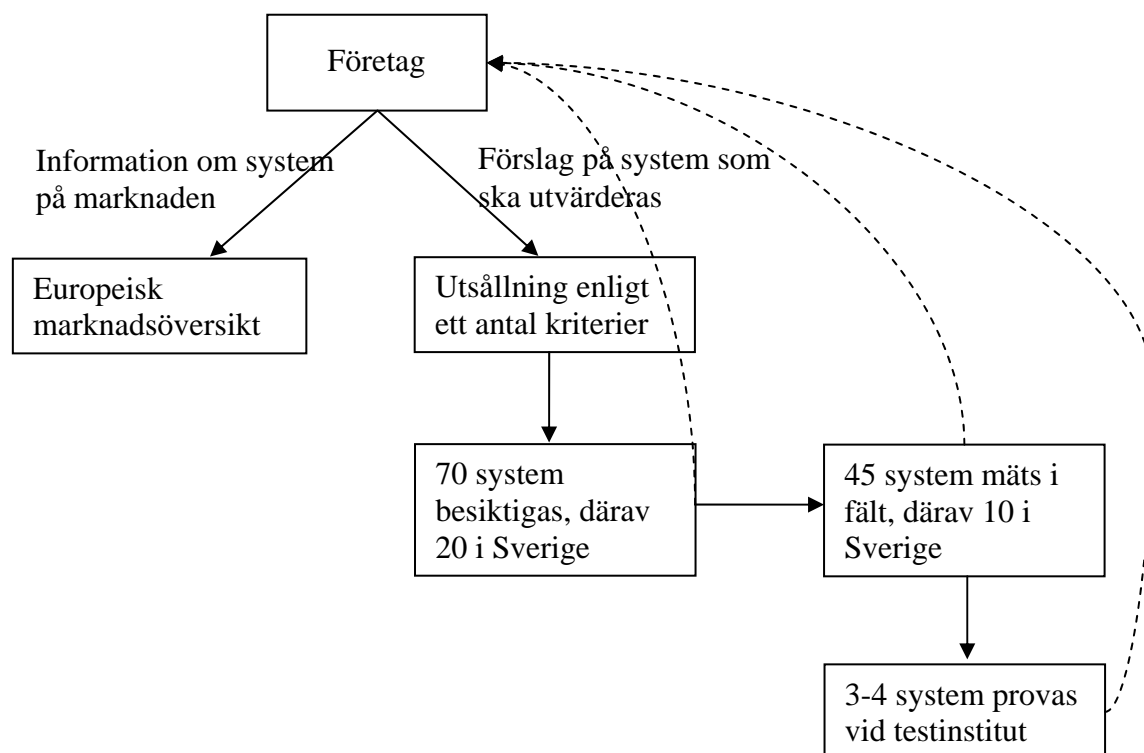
Företag

Information om system på marknaden

Förslag på system som ska utvärderas

Europeisk marknadsöversikt

Utsållning enligt ett antal kriterier

70 system besiktigas, därav 20 i Sverige

45 system mäts i fält, därav 10 i Sverige

3-4 system provas vid testinstitut